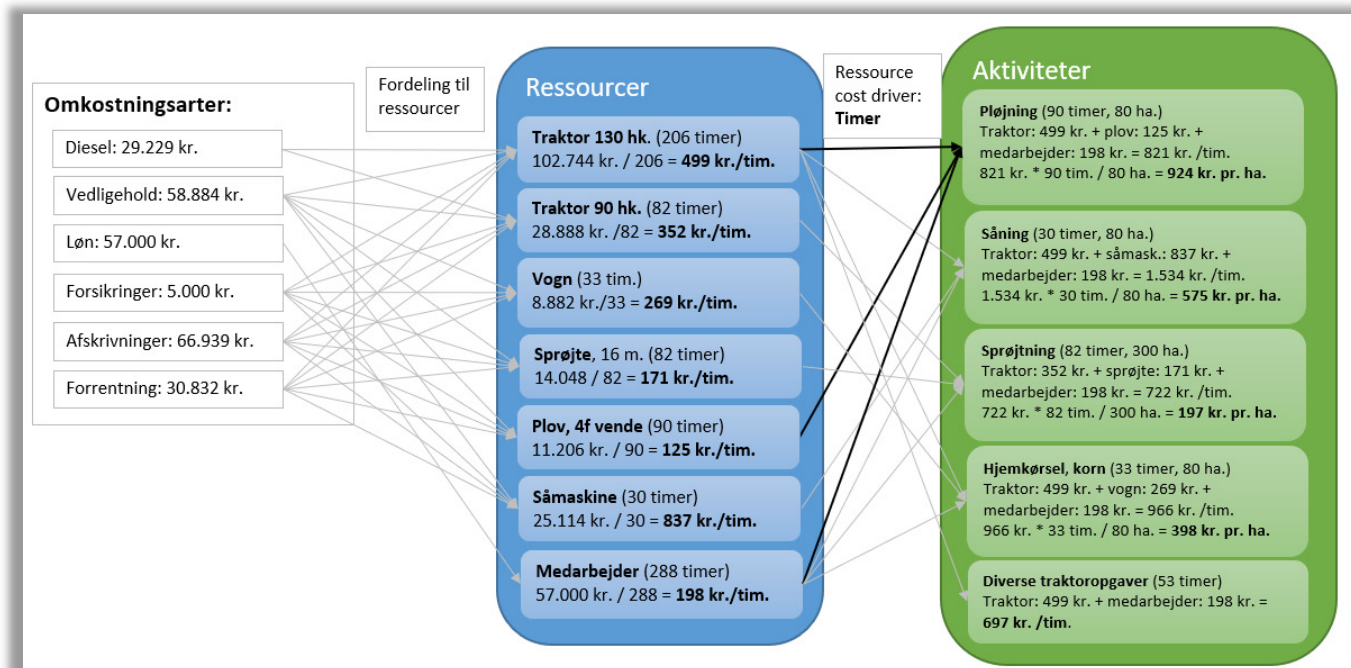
Omkostningsarter:

Diesel: 29.229 kr.

Vedligehold: 58.884 kr.

Løn: 57.000 kr.

Forsikringer: 5.000 kr.

Afskrivninger: 66.939 kr.

Forrentning: 30.832 kr.

Fordeling til ressourcer

Ressourcer

**Traktor 130 hk.** (206 timer) 102.744 kr. / 206 = **499 kr./tim.**

**Traktor 90 hk.** (82 timer) 28.888 kr. /82 = **352 kr./tim.**

**Vogn** (33 tim.) 8.882 kr./33 = **269 kr./tim.**

**Sprøjte**, 16 m. (82 timer) 14.048 / 82 = **171 kr./tim.**

**Plov, 4f vende** (90 timer) 11.206 kr. / 90 = **125 kr./tim.**

**Såmaskine** (30 timer) 25.114 kr. / 30 = **837 kr./tim.**

**Medarbejder** (288 timer) 57.000 kr. / 288 = **198 kr./tim.**

Ressource cost driver: **Timer**

Aktiviteter

**Pløjning** (90 timer, 80 ha.) Traktor: 499 kr. + plov: 125 kr. + medarbejder: 198 kr. = 821 kr. /tim. 821 kr. * 90 tim. / 80 ha. = **924 kr. pr. ha.**

**Såning** (30 timer, 80 ha.) Traktor: 499 kr. + såmask.: 837 kr. + medarbejder: 198 kr. = 1.534 kr. /tim. 1.534 kr. * 30 tim. / 80 ha. = **575 kr. pr. ha.**

**Sprøjtning** (82 timer, 300 ha.) Traktor: 352 kr. + sprøjte: 171 kr. + medarbejder: 198 kr. = 722 kr. /tim. 722 kr. * 82 tim. / 300 ha. = **197 kr. pr. ha.**

**Hjemkørsel, korn** (33 timer, 80 ha.) Traktor: 499 kr. + vogn: 269 kr. + medarbejder: 198 kr. = 966 kr. /tim. 966 kr. * 33 tim. / 80 ha. = **398 kr. pr. ha.**

**Diverse traktoropgaver** (53 timer) Traktor: 499 kr. + medarbejder: 198 kr. = **697 kr. /tim.**